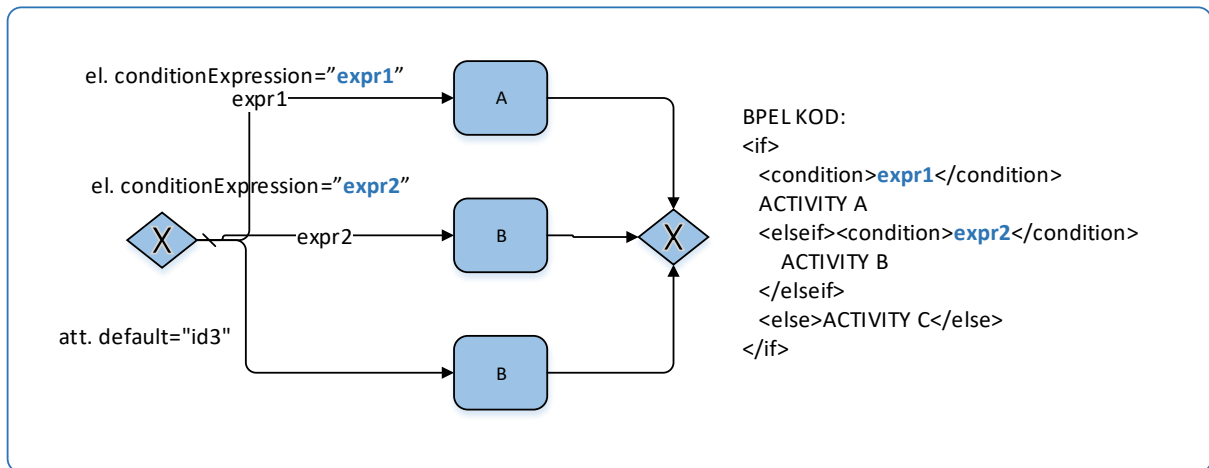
el. conditionExpression="expr1"
expr1

A

el. conditionExpression="expr2"

X

expr2

B

X

att. default="id3"

B

BPEL KOD:
<if>
<condition>expr1</condition>
ACTIVITY A
<elseif><condition>expr2</condition>
ACTIVITY B
</elseif>
<else>ACTIVITY C</else>
</if>